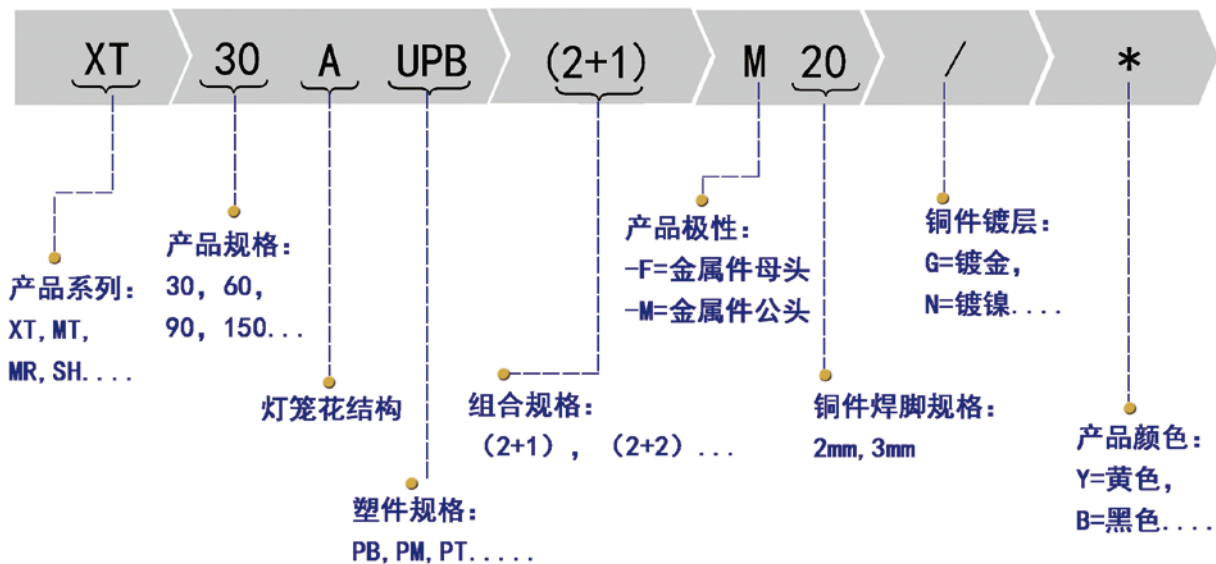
XT 30 A UPB (2+1) M 20 / *

产品系列：
XT，MT，
MR，SH....

产品规格：
30，60，
90，150...

灯笼花结构

塑件规格：
PB，PM，PT.....

组合规格：
（2+1），（2+2）...

产品极性：
-F=金属件母头
-M=金属件公头

铜件焊脚规格：
2mm，3mm

铜件镀层：
G=镀金，
N=镀镍....

产品颜色：
Y=黄色，
B=黑色....